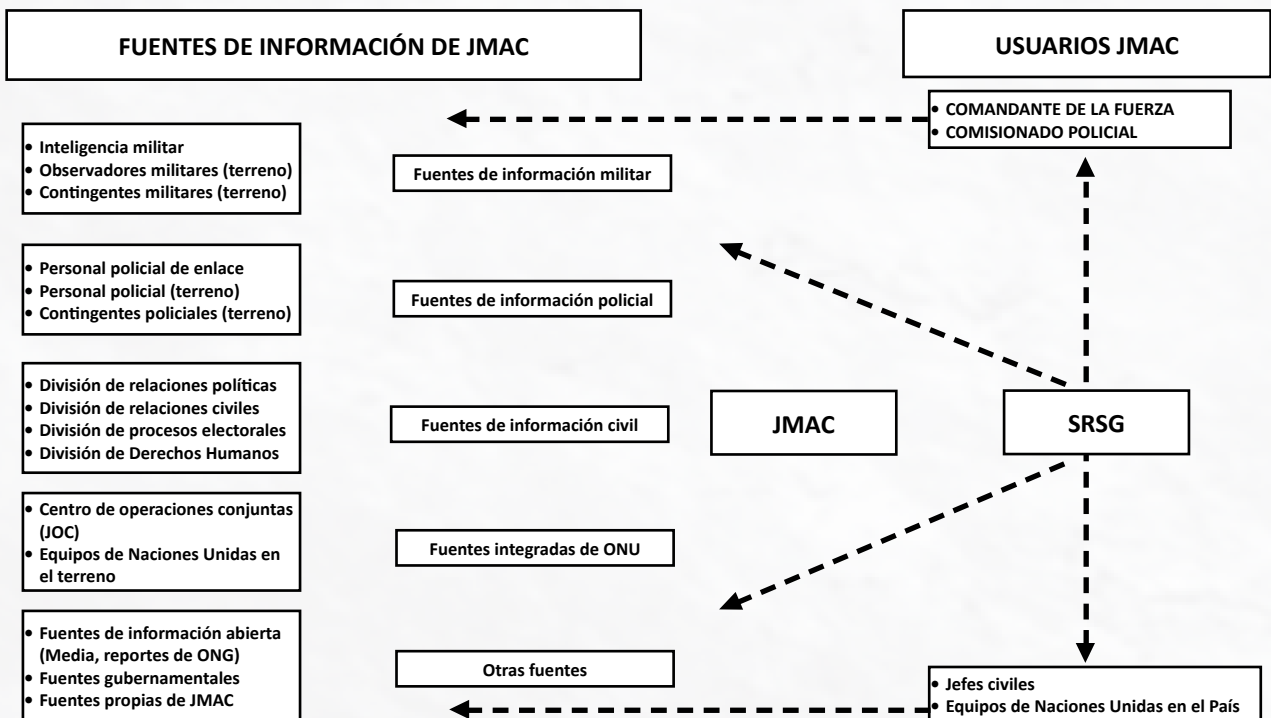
FUENTES DE INFORMACIÓN DE JMAC

USUARIOS JMAC

• COMANDANTE DE LA FUERZA
• COMISIONADO POLICIAL

• Inteligencia militar
• Observadores militares (terreno)
• Contingentes militares (terreno)

Fuentes de información militar

• Personal policial de enlace
• Personal policial (terreno)
• Contingentes policiales (terreno)

Fuentes de información policial

• División de relaciones políticas
• División de relaciones civiles
• División de procesos electorales
• División de Derechos Humanos

Fuentes de información civil

JMAC

SRSG

• Centro de operaciones conjuntas (JOC)
• Equipos de Naciones Unidas en el terreno

Fuentes integradas de ONU

• Fuentes de información abierta (Media, reportes de ONG)
• Fuentes gubernamentales
• Fuentes propias de JMAC

Otras fuentes

• Jefes civiles
• Equipos de Naciones Unidas en el País